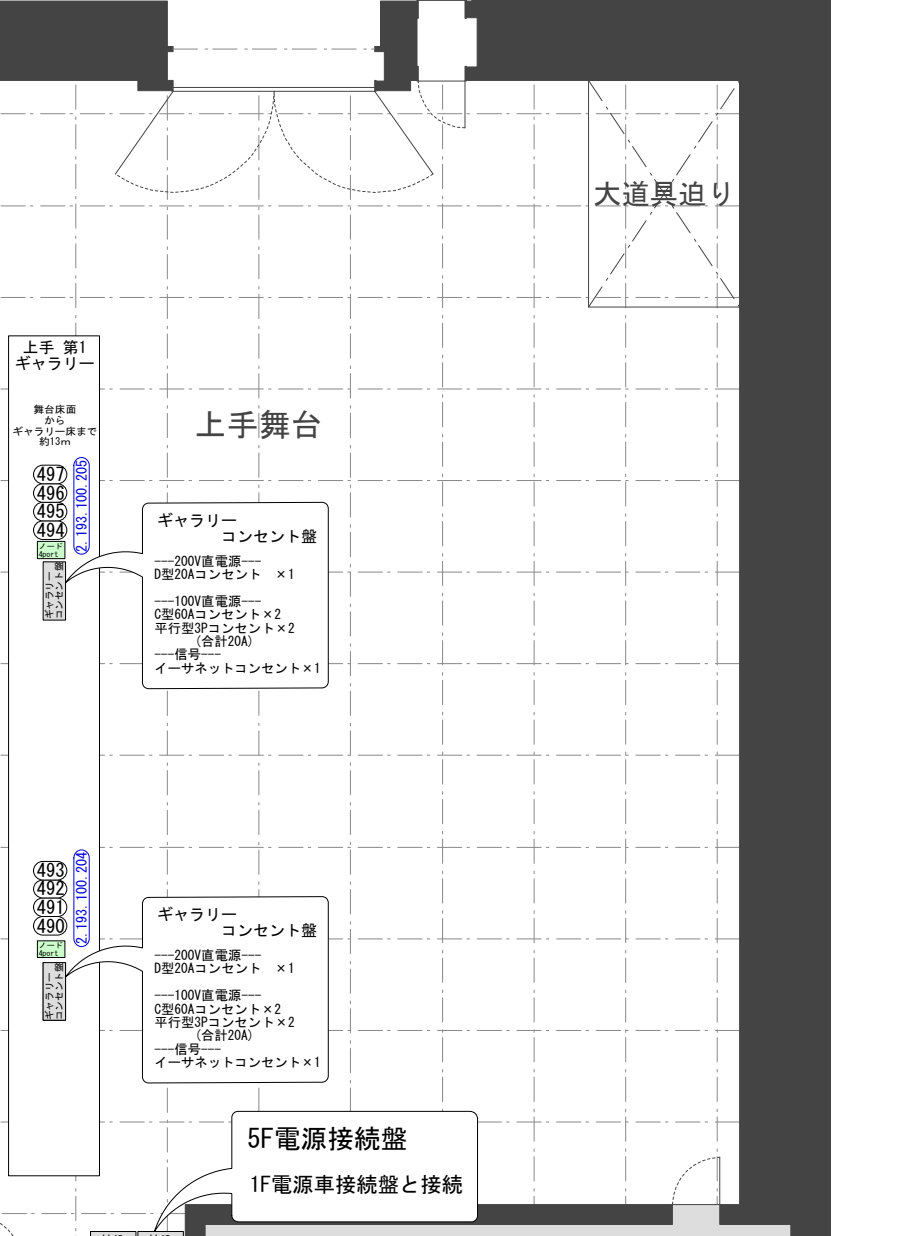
大道具迫り

上手 第1
ギャラリー

舞台床面
から
ギャラリー床まで
約13m

上手舞台

497
496
495
494

2.193.100.205

ノード
4port

ギャラリー
コンセント盤

ギャラリー
コンセント盤

---200V直電源---
D型20Aコンセント ×1

---100V直電源---
C型60Aコンセント×2
平行型3Pコンセント×2
(合計20A)
---信号---
イーサネットコンセント×1

493
492
491
490

2.193.100.204

ノード
4port

ギャラリー
コンセント盤

ギャラリー
コンセント盤

---200V直電源---
D型20Aコンセント ×1

---100V直電源---
C型60Aコンセント×2
平行型3Pコンセント×2
(合計20A)
---信号---
イーサネットコンセント×1

5F電源接続盤

1F電源車接続盤と接続

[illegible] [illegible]